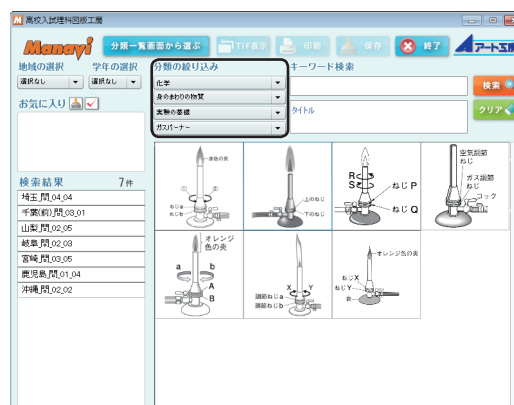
高校入試理科図版工房

Manavi

分類一覧画面から選ぶ

TIF表示

印刷

保存

終了

アート工房

地域の選択

学年の選択

選択なし

選択なし

お気に入り

分類の絞り込み

化学

身のまわりの物質

実験の基礎

ガスバーナー

キーワード検索

検索

タイトル

クリア

検索結果

7件

埼玉_問_04_04

千葉(前)_問_03_01

山梨_問_02_05

岐阜_問_02_03

宮崎_問_03_05

鹿児島_問_01_04

沖縄_問_02_02

青色の炎

①

②

上のねじ

下のねじ

R

S

ねじP

ねじQ

空気調節ねじ

ガス調節ねじ

コック

オレンジ色の炎

a

b

A

B

X

Y

調節ねじa

調節ねじb

オレンジ色の炎

ねじX

ねじY

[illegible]